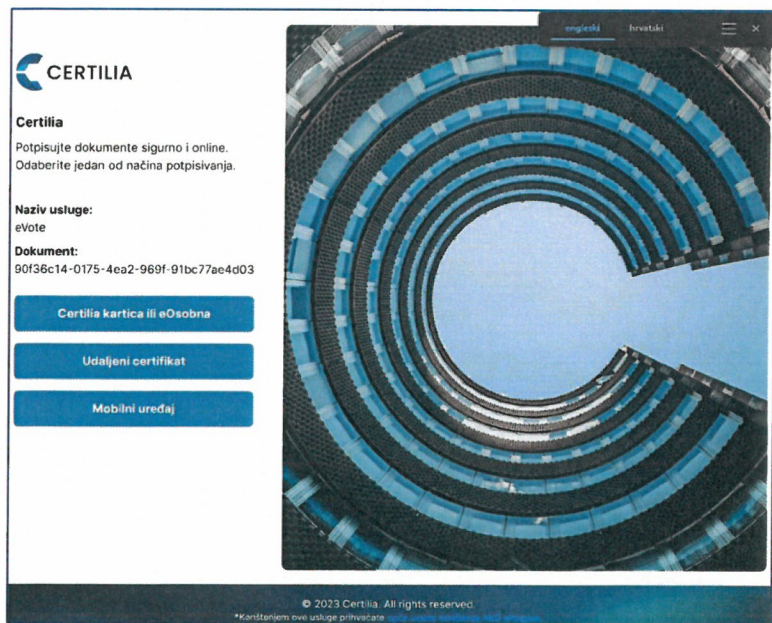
engleski hrvatski

CERTILIA

Certilia

Potpisujte dokumente sigurno i online. Odaberite jedan od načina potpisivanja.

Naziv usluge:
eVote

Dokument:
90f36c14-0175-4ea2-969f-91bc77ae4d03

Certilia kartica ili eOsobna

Udaljeni certifikat

Mobilni uređaj

© 2023 Certilia. All rights reserved.
*Korištenjem ove usluge prihvaćate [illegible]